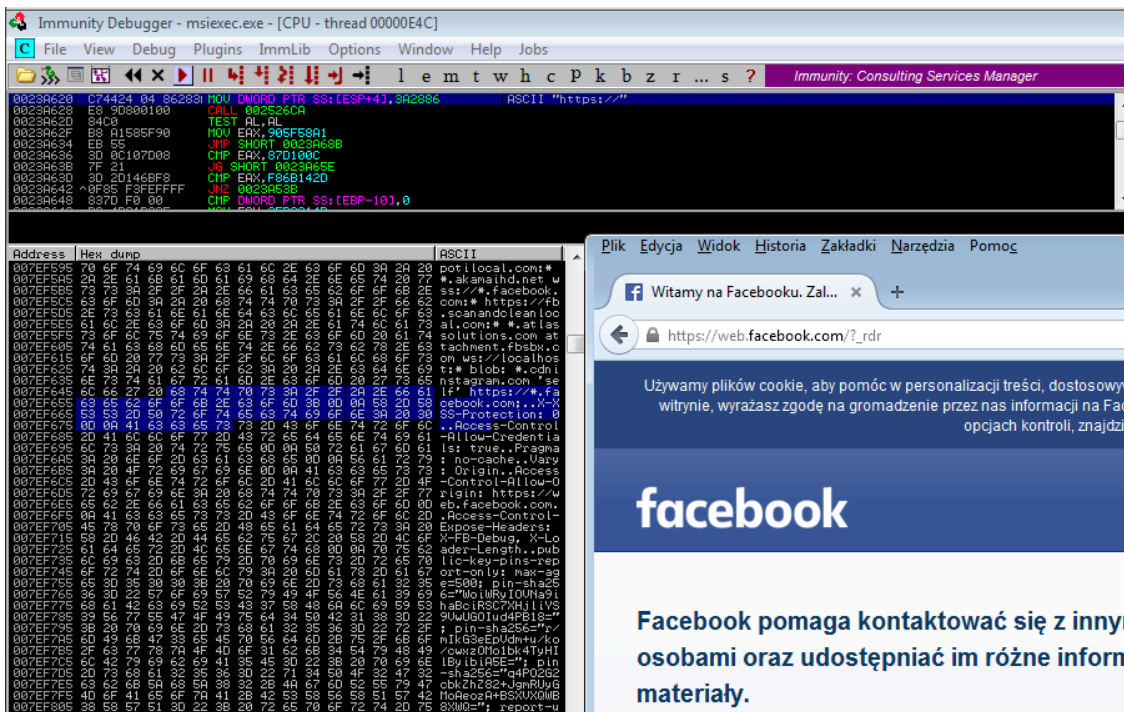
Immunity Debugger - msiexec.exe - [CPU - thread 00000E4C]

C File View Debug Plugins ImmLib Options Window Help Jobs

l e m t w h c P k b z r ... s ?

Immunity: Consulting Services Manager

0023A620 C74424 04 86283 MOV DWORD PTR SS:[ESP+4],3A2886 ASCII "https://"
0023A628 E8 9D800100 CALL 002526CA
0023A62D 84C0 TEST AL,AL
0023A62F B8 A1585F90 MOV EAX,905F58A1
0023A634 EB 55 JMP SHORT 0023A68B
0023A636 3D 0C107D08 CMP EAX,87D100C
0023A63B 7F 21 JG SHORT 0023A65E
0023A63D 3D 2D146BF8 CMP EAX,F86B142D
0023A642 ^0F85 F3FEFFFF JNZ 0023A53B
0023A648 837D F0 00 CMP DWORD PTR SS:[EBP-10],0

Address | Hex dump | ASCII

potilocal.com:*
*.akamaihd.net w
ss://*.facebook.
com:* https://fb
.scanandcleanloc
al.com:* *.atlas
solutions.com at
tachment.fbsbx.c
om ws://localhos
t:* blob: *.cdni
nstagram.com 'se
lf' https://*.fa
cebook.com;..X-X
SS-Protection: 0
..Access-Control
-Allow-Credentia
ls: true..Pragma
: no-cache..Vary
: Origin..Access
-Control-Allow-O
rigin: https://w
eb.facebook.com.
.Access-Control-
Expose-Headers:
X-FB-Debug, X-Lo
ader-Length..pub
lic-key-pins-rep
ort-only: max-ag
e=500; pin-sha25
6="WoiWRyIOVNa9i
haBciRSC7XHjliYS
9VwUGOIud4PB18="
; pin-sha256="r/
mIkG3eEpVdm+u/ko
/cwxzOMo1bk4TyHI
lByibiA5E="; pin
-sha256="q4PO2G2
cbkZhZ82+JgmRUyG
MoAeozA+BSXVXQWB
8XWQ="; report-u

Plik Edycja Widok Historia Zakładki Narzędzia Pomoc

Witamy na Facebooku. Zal... ×

https://web.facebook.com/?_rdr

Używamy plików cookie, aby pomóc w personalizacji treści, dostosowy
witrynie, wyrażasz zgodę na gromadzenie przez nas informacji na Fa
opcjach kontroli, znajdzi

facebook

Facebook pomaga kontaktować się z inny
osobami oraz udostępniać im różne inform
materiały.